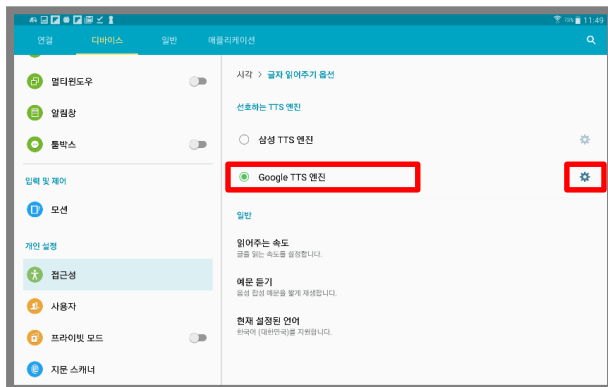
11:49

연결 디바이스 일반 애플리케이션

멀티윈도우

알림창

툴박스

입력 및 제어

모션

개인 설정

접근성

사용자

프라이빗 모드

지문 스캐너

시각 > 글자 읽어주기 옵션

선호하는 TTS 엔진

삼성 TTS 엔진

Google TTS 엔진

일반

읽어주는 속도
글을 읽는 속도를 설정합니다.

예문 듣기
음성 합성 예문을 짧게 재생합니다.

현재 설정된 언어
한국어 (대한민국)를 지원합니다.